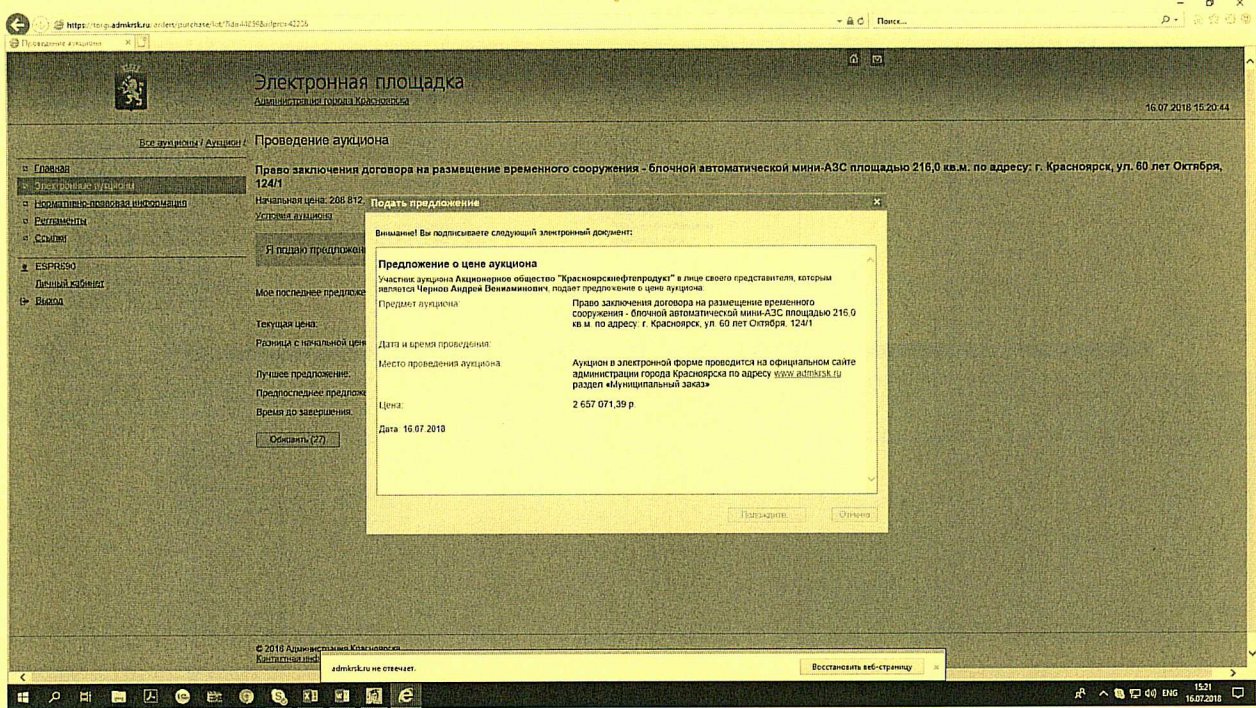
https://torgi.admkrsk.ru/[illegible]

Поиск...

Проведение аукциона

Электронная площадка
Администрация города Красноярска

16.07.2018 15:20:44

Все аукционы / Аукцион / Проведение аукциона

Главная
Электронные аукционы
Нормативно-правовая информация
Регламенты
Ссылки
ESPR590
Личный кабинет
Выход

Право заключения договора на размещение временного сооружения - блочной автоматической мини-АЗС площадью 216,0 кв.м. по адресу: г. Красноярск, ул. 60 лет Октября, 124/1

Начальная цена: 208 812,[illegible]
Условия аукциона

Я подаю предложе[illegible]

Мое последнее предложе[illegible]

Текущая цена:
Разница с начальной цен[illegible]

Лучшее предложение:
Предпоследнее предложе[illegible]
Время до завершения:

Обновить (27)

Подать предложение

Внимание! Вы подписываете следующий электронный документ:

Предложение о цене аукциона

Участник аукциона Акционерное общество "Красноярскнефтепродукт" в лице своего представителя, которым является Чернов Андрей Вениаминович, подает предложение о цене аукциона

Предмет аукциона: Право заключения договора на размещение временного сооружения - блочной автоматической мини-АЗС площадью 216,0 кв.м. по адресу: г. Красноярск, ул. 60 лет Октября, 124/1

Дата и время проведения:

Место проведения аукциона: Аукцион в электронной форме проводится на официальном сайте администрации города Красноярска по адресу www.admkrsk.ru раздел «Муниципальный заказ»

Цена: 2 657 071,39 р.

Дата 16.07.2018

Подпишите
Отмена

© 2018 Администрация Красноярска
Контактная инф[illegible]

admkrsk.ru не отвечает.
Восстановить веб-страницу

ENG 15:21 16.07.2018